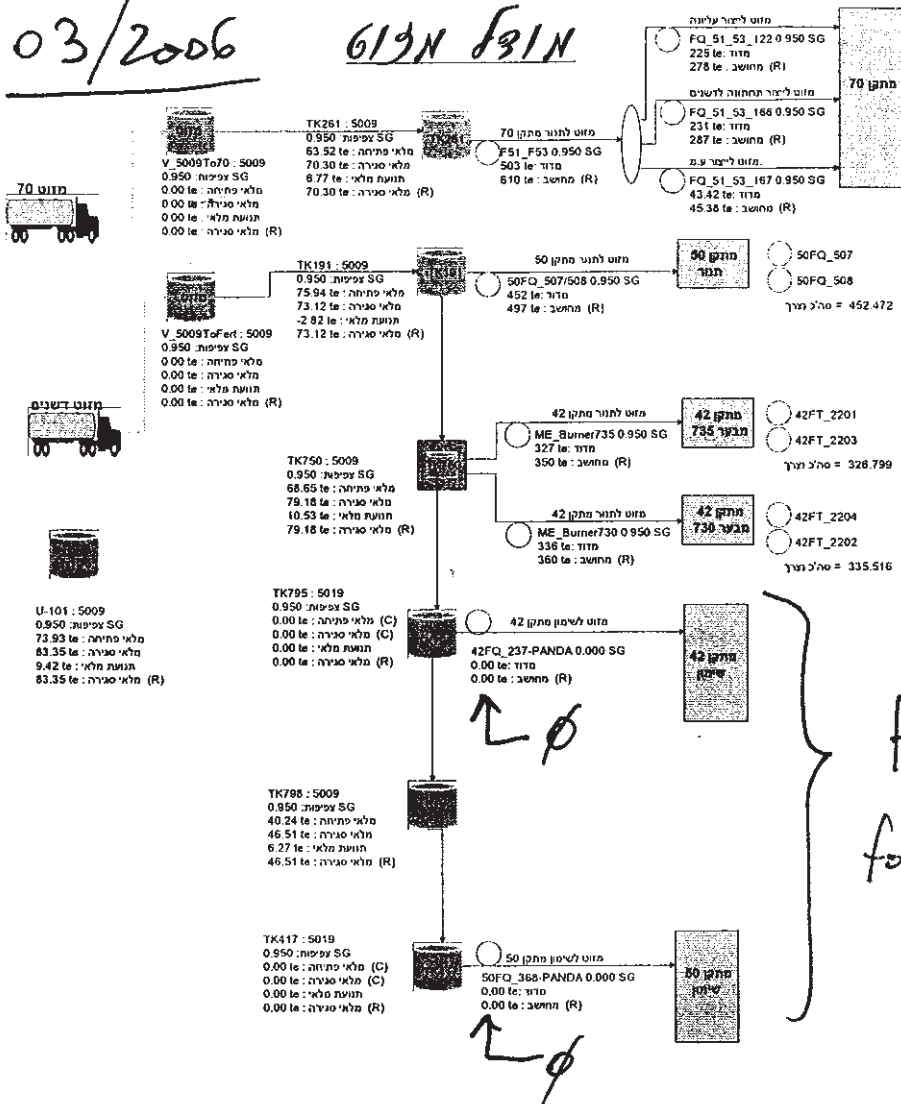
03/2006 מזוט מזוגל

מזוט 70

TK261 : 5009
0.950 :צפיפות SG
63.52 te : מלאי פתיחה
70.30 te : מלאי סגירה
6.77 :תנועת מלאי
70.30 te : מלאי סגירה (R)

V_5009To70 : 5009
0.950 :צפיפות SG
0.00 te : מלאי פתיחה
0.00 te : מלאי סגירה
0.00 te : תנועת מלאי
0.00 te : מלאי סגירה (R)

מזוט לתנור מתקן 70
F51_F53 0.950 SG
503 te: מדוד
610 te : מחושב (R)

מזוט לייצור עליונה
FQ_51_53_122 0.950 SG
225 te: מדוד
278 te : מחושב (R)

מזוט לייצור תחמוצה לדשנים
FQ_51_53_166 0.950 SG
231 te: מדוד
287 te : מחושב (R)

מזוט לייצור ע.מ.
FQ_51_53_167 0.950 SG
43.42 te: מדוד
45.38 te : מחושב (R)

מתקן 70

TK191 : 5009
0.950 :צפיפות SG
75.94 te : מלאי פתיחה
73.12 te : מלאי סגירה
-2.82 te : תנועת מלאי
73.12 te : מלאי סגירה (R)

V_5009ToFert : 5009
0.950 :צפיפות SG
0.00 te : מלאי פתיחה
0.00 te : מלאי סגירה
0.00 te : תנועת מלאי
0.00 te : מלאי סגירה (R)

מזוט דשנים

מזוט לתנור מתקן 50
50FQ_507/508 0.950 SG
452 te: מדוד
497 te : מחושב (R)

מתקן 50 תנור

50FQ_507
50FQ_508
סה"כ נצרך = 452.472

TK750 : 5009
0.950 :צפיפות SG
68.65 te : מלאי פתיחה
79.18 te : מלאי סגירה
10.53 te : תנועת מלאי
79.18 te : מלאי סגירה (R)

מזוט לתנור מתקן 42
ME_Burner735 0.950 SG
327 te: מדוד
350 te : מחושב (R)

מתקן 42 מבער 735

42FT_2201
42FT_2203
סה"כ נצרך = 326.799

מזוט לתנור מתקן 42
ME_Burner730 0.950 SG
336 te: מדוד
360 te : מחושב (R)

מתקן 42 מבער 730

42FT_2204
42FT_2202
סה"כ נצרך = 335.516

U-101 : 5009
0.950 :צפיפות SG
73.93 te : מלאי פתיחה
83.35 te : מלאי סגירה
9.42 te : תנועת מלאי
83.35 te : מלאי סגירה (R)

TK795 : 5019
0.950 :צפיפות SG
0.00 te : מלאי פתיחה (C)
0.00 te : מלאי סגירה (C)
0.00 : תנועת מלאי
0.00 te : מלאי סגירה (R)

מזוט לשימון מתקן 42
42FQ_237-PANDA 0.000 SG
0.00 te: מדוד
0.00 te : מחושב (R)

מתקן 42 שימון

↑ $\phi$

TK798 : 5009
0.950 :צפיפות SG
40.24 te : מלאי פתיחה
46.51 te : מלאי סגירה
6.27 te : תנועת מלאי
46.51 te : מלאי סגירה (R)

TK417 : 5019
0.950 :צפיפות SG
0.00 te : מלאי פתיחה (C)
0.00 te : מלאי סגירה (C)
0.00 : תנועת מלאי
0.00 te : מלאי סגירה (R)

מזוט לשימון מתקן 50
50FQ_368-PANDA 0.000 SG
0.00 te: מדוד
0.00 te : מחושב (R)

מתקן 50 שימון

↑ $\phi$

f
fo